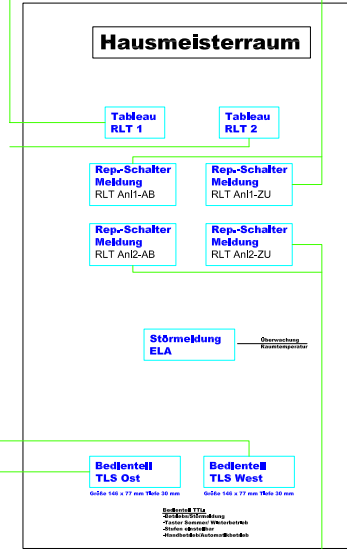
Hausmeisterraum

Tableau
RLT 1

Tableau
RLT 2

Rep.-Schalter
Meldung
RLT Anl1-AB

Rep.-Schalter
Meldung
RLT Anl1-ZU

Rep.-Schalter
Meldung
RLT Anl2-AB

Rep.-Schalter
Meldung
RLT Anl2-ZU

Störmeldung
ELA

Überwachung
Raumtemperatur

Bedienteil
TLS Ost

Größe 146 x 77 mm Tiefe 30 mm

Bedienteil
TLS West

Größe 146 x 77 mm Tiefe 30 mm

Bedienteil TTLs
-Betriebs/Störmeldung
-Taster Sommer/ Winterbetrieb
-Stufen einsteller
-Handbetrieb/Automatikbetrieb